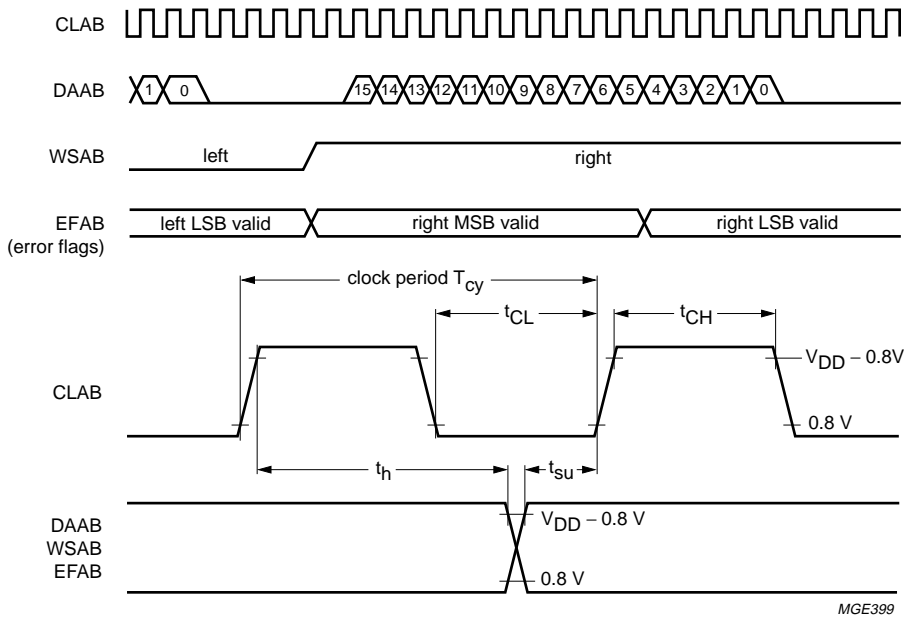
CLAB

DAAB 1 0 15 14 13 12 11 10 9 8 7 6 5 4 3 2 1 0

WSAB left right

EFAB (error flags) left LSB valid right MSB valid right LSB valid

clock period $T_{cy}$

$t_{CL}$

$t_{CH}$

CLAB

$V_{DD} - 0.8V$

0.8 V

$t_h$

$t_{su}$

DAAB
WSAB
EFAB

$V_{DD} - 0.8$ V

0.8 V

MGE399